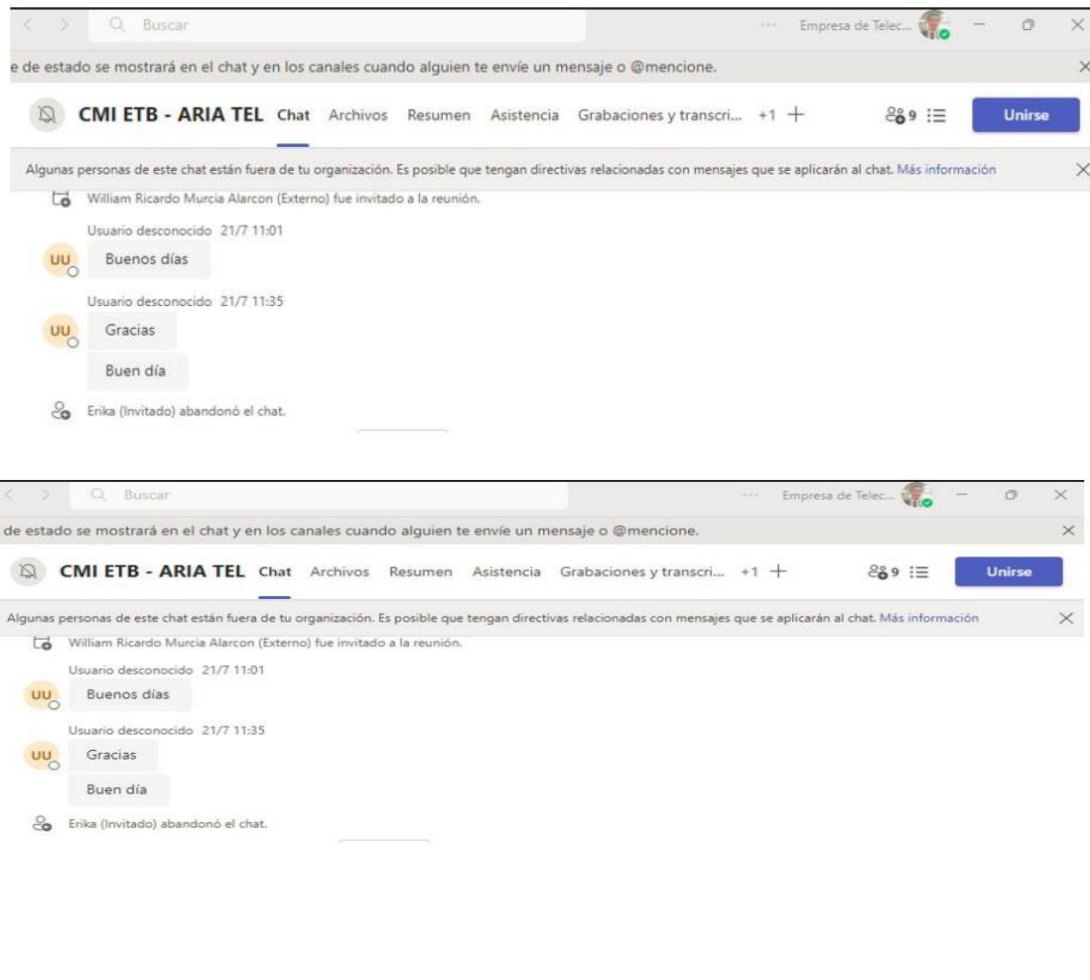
Buscar

Empresa de Telec...

e de estado se mostrará en el chat y en los canales cuando alguien te envíe un mensaje o @mencione.

CMI ETB - ARIA TEL Chat Archivos Resumen Asistencia Grabaciones y transcri... +1 +

9

Unirse

Algunas personas de este chat están fuera de tu organización. Es posible que tengan directivas relacionadas con mensajes que se aplicarán al chat. Más información

William Ricardo Murcia Alarcon (Externo) fue invitado a la reunión.

Usuario desconocido 21/7 11:01

UU

Buenos días

Usuario desconocido 21/7 11:35

UU

Gracias

Buen día

Erika (Invitado) abandonó el chat.

Buscar

Empresa de Telec...

de estado se mostrará en el chat y en los canales cuando alguien te envíe un mensaje o @mencione.

CMI ETB - ARIA TEL Chat Archivos Resumen Asistencia Grabaciones y transcri... +1 +

9

Unirse

Algunas personas de este chat están fuera de tu organización. Es posible que tengan directivas relacionadas con mensajes que se aplicarán al chat. Más información

William Ricardo Murcia Alarcon (Externo) fue invitado a la reunión.

Usuario desconocido 21/7 11:01

UU

Buenos días

Usuario desconocido 21/7 11:35

UU

Gracias

Buen día

Erika (Invitado) abandonó el chat.